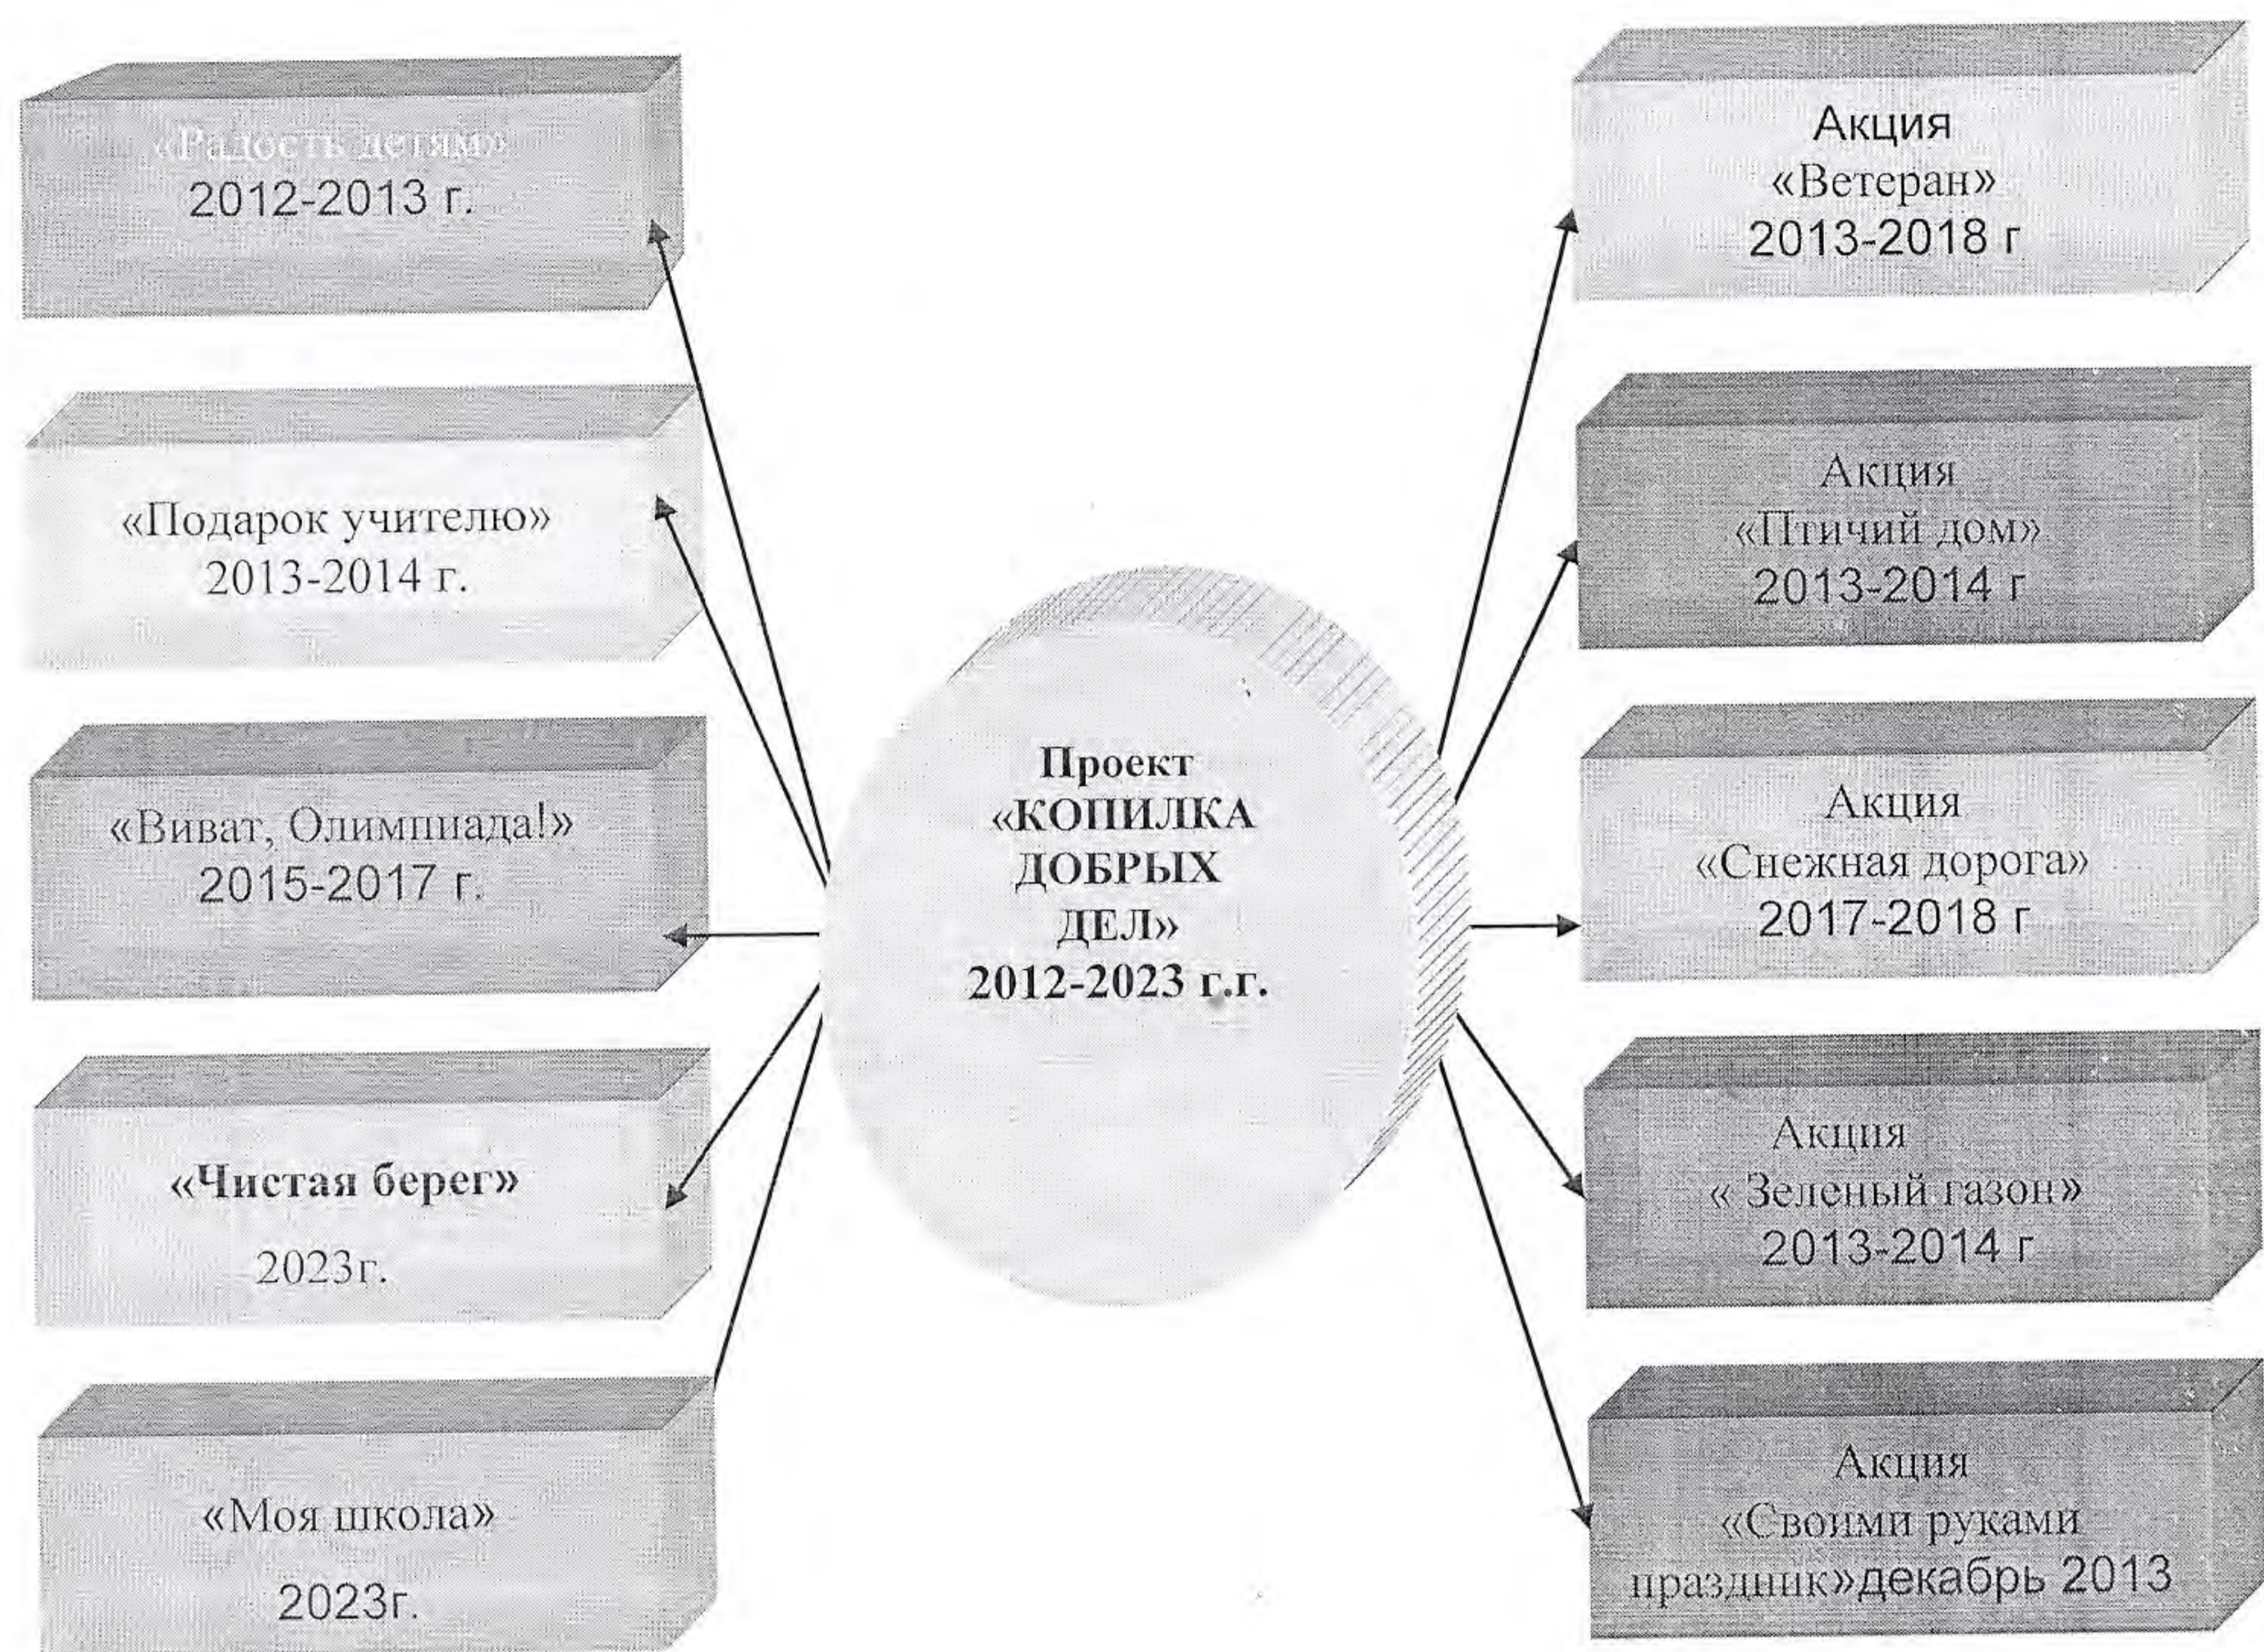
«Радость детям»
2012-2013 г.

«Подарок учителю»
2013-2014 г.

«Виват, Олимпиада!»
2015-2017 г.

«Чистая берег»
2023г.

«Моя школа»
2023г.

Проект
«КОПИЛКА
ДОБРЫХ
ДЕЛ»
2012-2023 г.г.

Акция
«Ветеран»
2013-2018 г

Акция
«Птичий дом»
2013-2014 г

Акция
«Снежная дорога»
2017-2018 г

Акция
« Зеленый газон»
2013-2014 г

Акция
«Своими руками
праздник»декабрь 2013